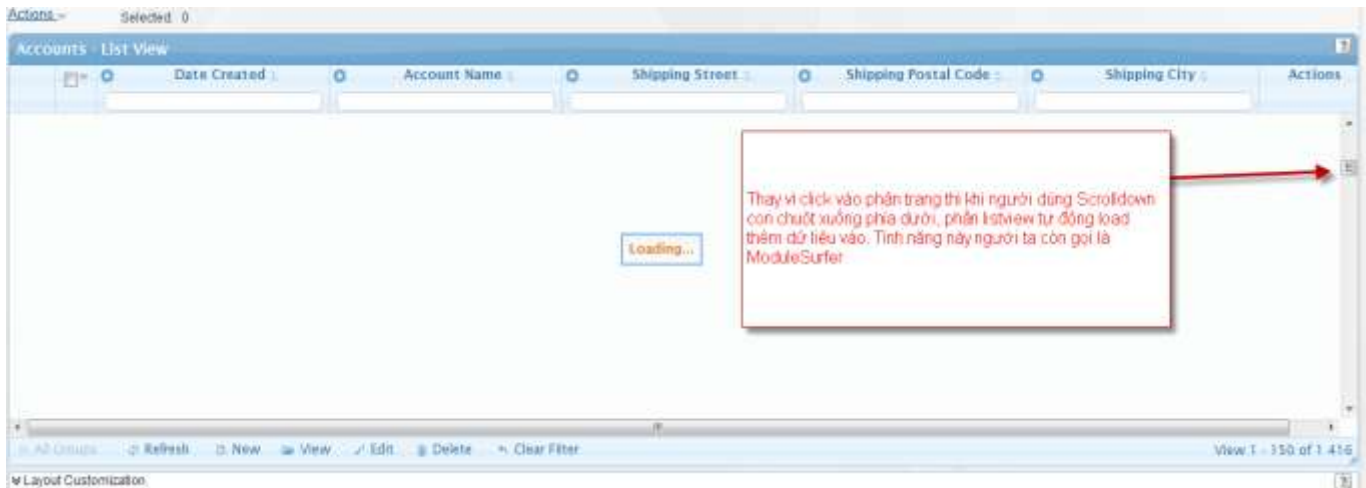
Actions Selected 0

Accounts - List View

Date Created | Account Name | Shipping Street | Shipping Postal Code | Shipping City | Actions

Loading...

Thay vì click vào phân trang thì khi người dùng Scrolldown con chuột xuống phía dưới, phần listview tự động load thêm dữ liệu vào. Tính năng này người ta còn gọi là ModuleSurfer

All Groups Refresh New View Edit Delete Clear Filter

View 1 - 150 of 1 416

Layout Customization